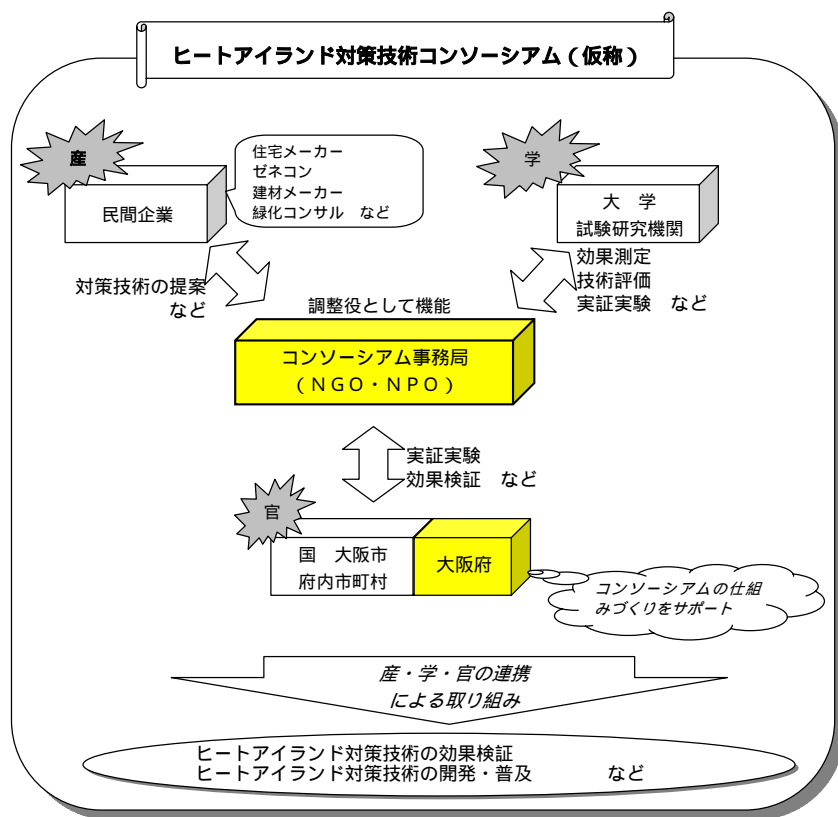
ヒートアイランド対策技術コンソーシアム（仮称）

産

民間企業

住宅メーカー
ゼネコン
建材メーカー
緑化コンサル　など

学

大　学
試験研究機関

対策技術の提案
など

調整役として機能

効果測定
技術評価
実証実験　など

コンソーシアム事務局
（ＮＧＯ・ＮＰＯ）

実証実験
効果検証　など

官

国　大阪市
府内市町村

大阪府

コンソーシアムの仕組
みづくりをサポート

産・学・官の連携
による取り組み

ヒートアイランド対策技術の効果検証
ヒートアイランド対策技術の開発・普及　　　など